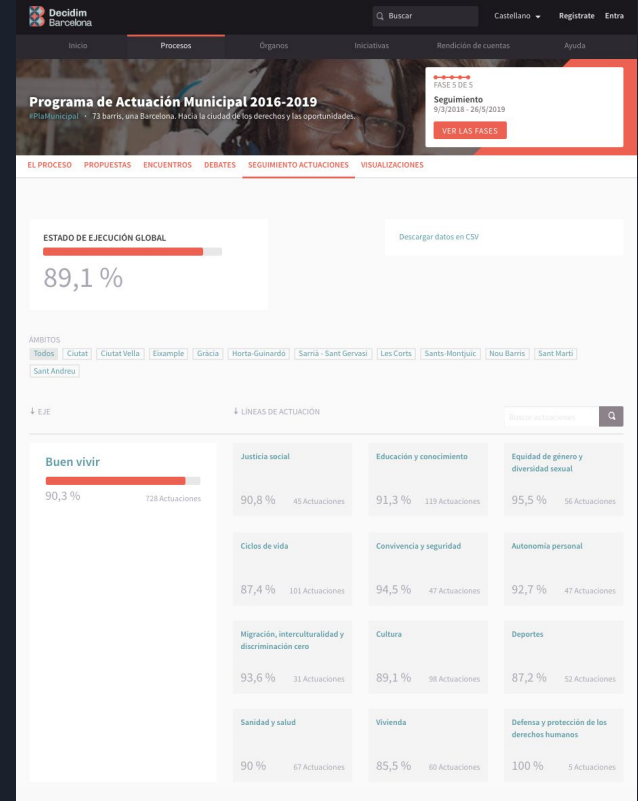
Decidim Barcelona

Buscar

Castellano

Registrate Entra

Inicio
Procesos
Órganos
Iniciativas
Rendición de cuentas
Ayuda

Programa de Actuación Municipal 2016-2019

#PlaMunicipal · 73 barris, una Barcelona. Hacia la ciudad de los derechos y las oportunidades.

FASE 5 DE 5
Seguimiento
9/3/2018 - 26/5/2019
VER LAS FASES

EL PROCESO
PROPUESTAS
ENCUENTROS
DEBATES
SEGUIMIENTO ACTUACIONES
VISUALIZACIONES

ESTADO DE EJECUCIÓN GLOBAL
89,1 %

Descargar datos en CSV

ÁMBITOS
Todos
Ciutat
Ciutat Vella
Eixample
Gràcia
Horta-Guinardó
Sarrià - Sant Gervasi
Les Corts
Sants-Montjuïc
Nou Barris
Sant Martí
Sant Andreu

↓ EJE

↓ LÍNEAS DE ACTUACIÓN

Buscar actuaciones

Buen vivir
90,3 %
728 Actuaciones

Justicia social
90,8 %
45 Actuaciones

Educación y conocimiento
91,3 %
119 Actuaciones

Equidad de género y diversidad sexual
95,5 %
56 Actuaciones

Ciclos de vida
87,4 %
101 Actuaciones

Convivencia y seguridad
94,5 %
47 Actuaciones

Autonomía personal
92,7 %
47 Actuaciones

Migración, interculturalidad y discriminación cero
93,6 %
31 Actuaciones

Cultura
89,1 %
98 Actuaciones

Deportes
87,2 %
52 Actuaciones

Sanidad y salud
90 %
67 Actuaciones

Vivienda
85,5 %
60 Actuaciones

Defensa y protección de los derechos humanos
100 %
5 Actuaciones